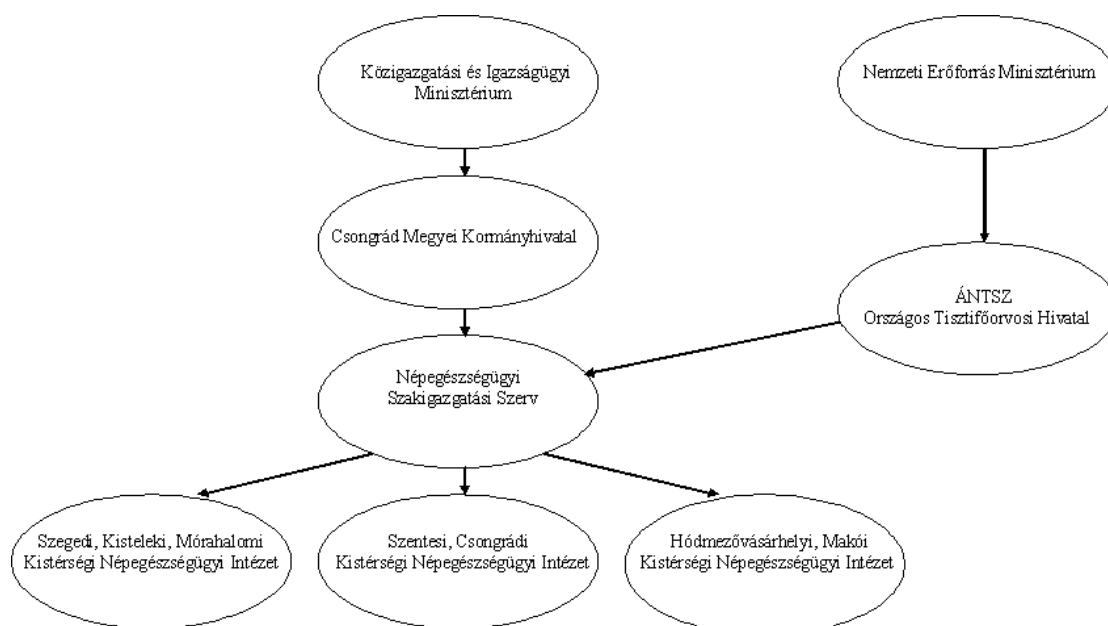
Közigazgatási és Igazságügyi Minisztérium

Nemzeti Erőforrás Minisztérium

Csongrád Megyei Kormányhivatal

ÁNTSZ
Országos Tisztifőorvosi Hivatal

Népegészségügyi
Szakigazgatási Szerv

Szegedi, Kisteleki, Mórahalomi
Kistérségi Népegészségügyi Intézet

Szentesi, Csongrádi
Kistérségi Népegészségügyi Intézet

Hódmezővásárhelyi, Makói
Kistérségi Népegészségügyi Intézet